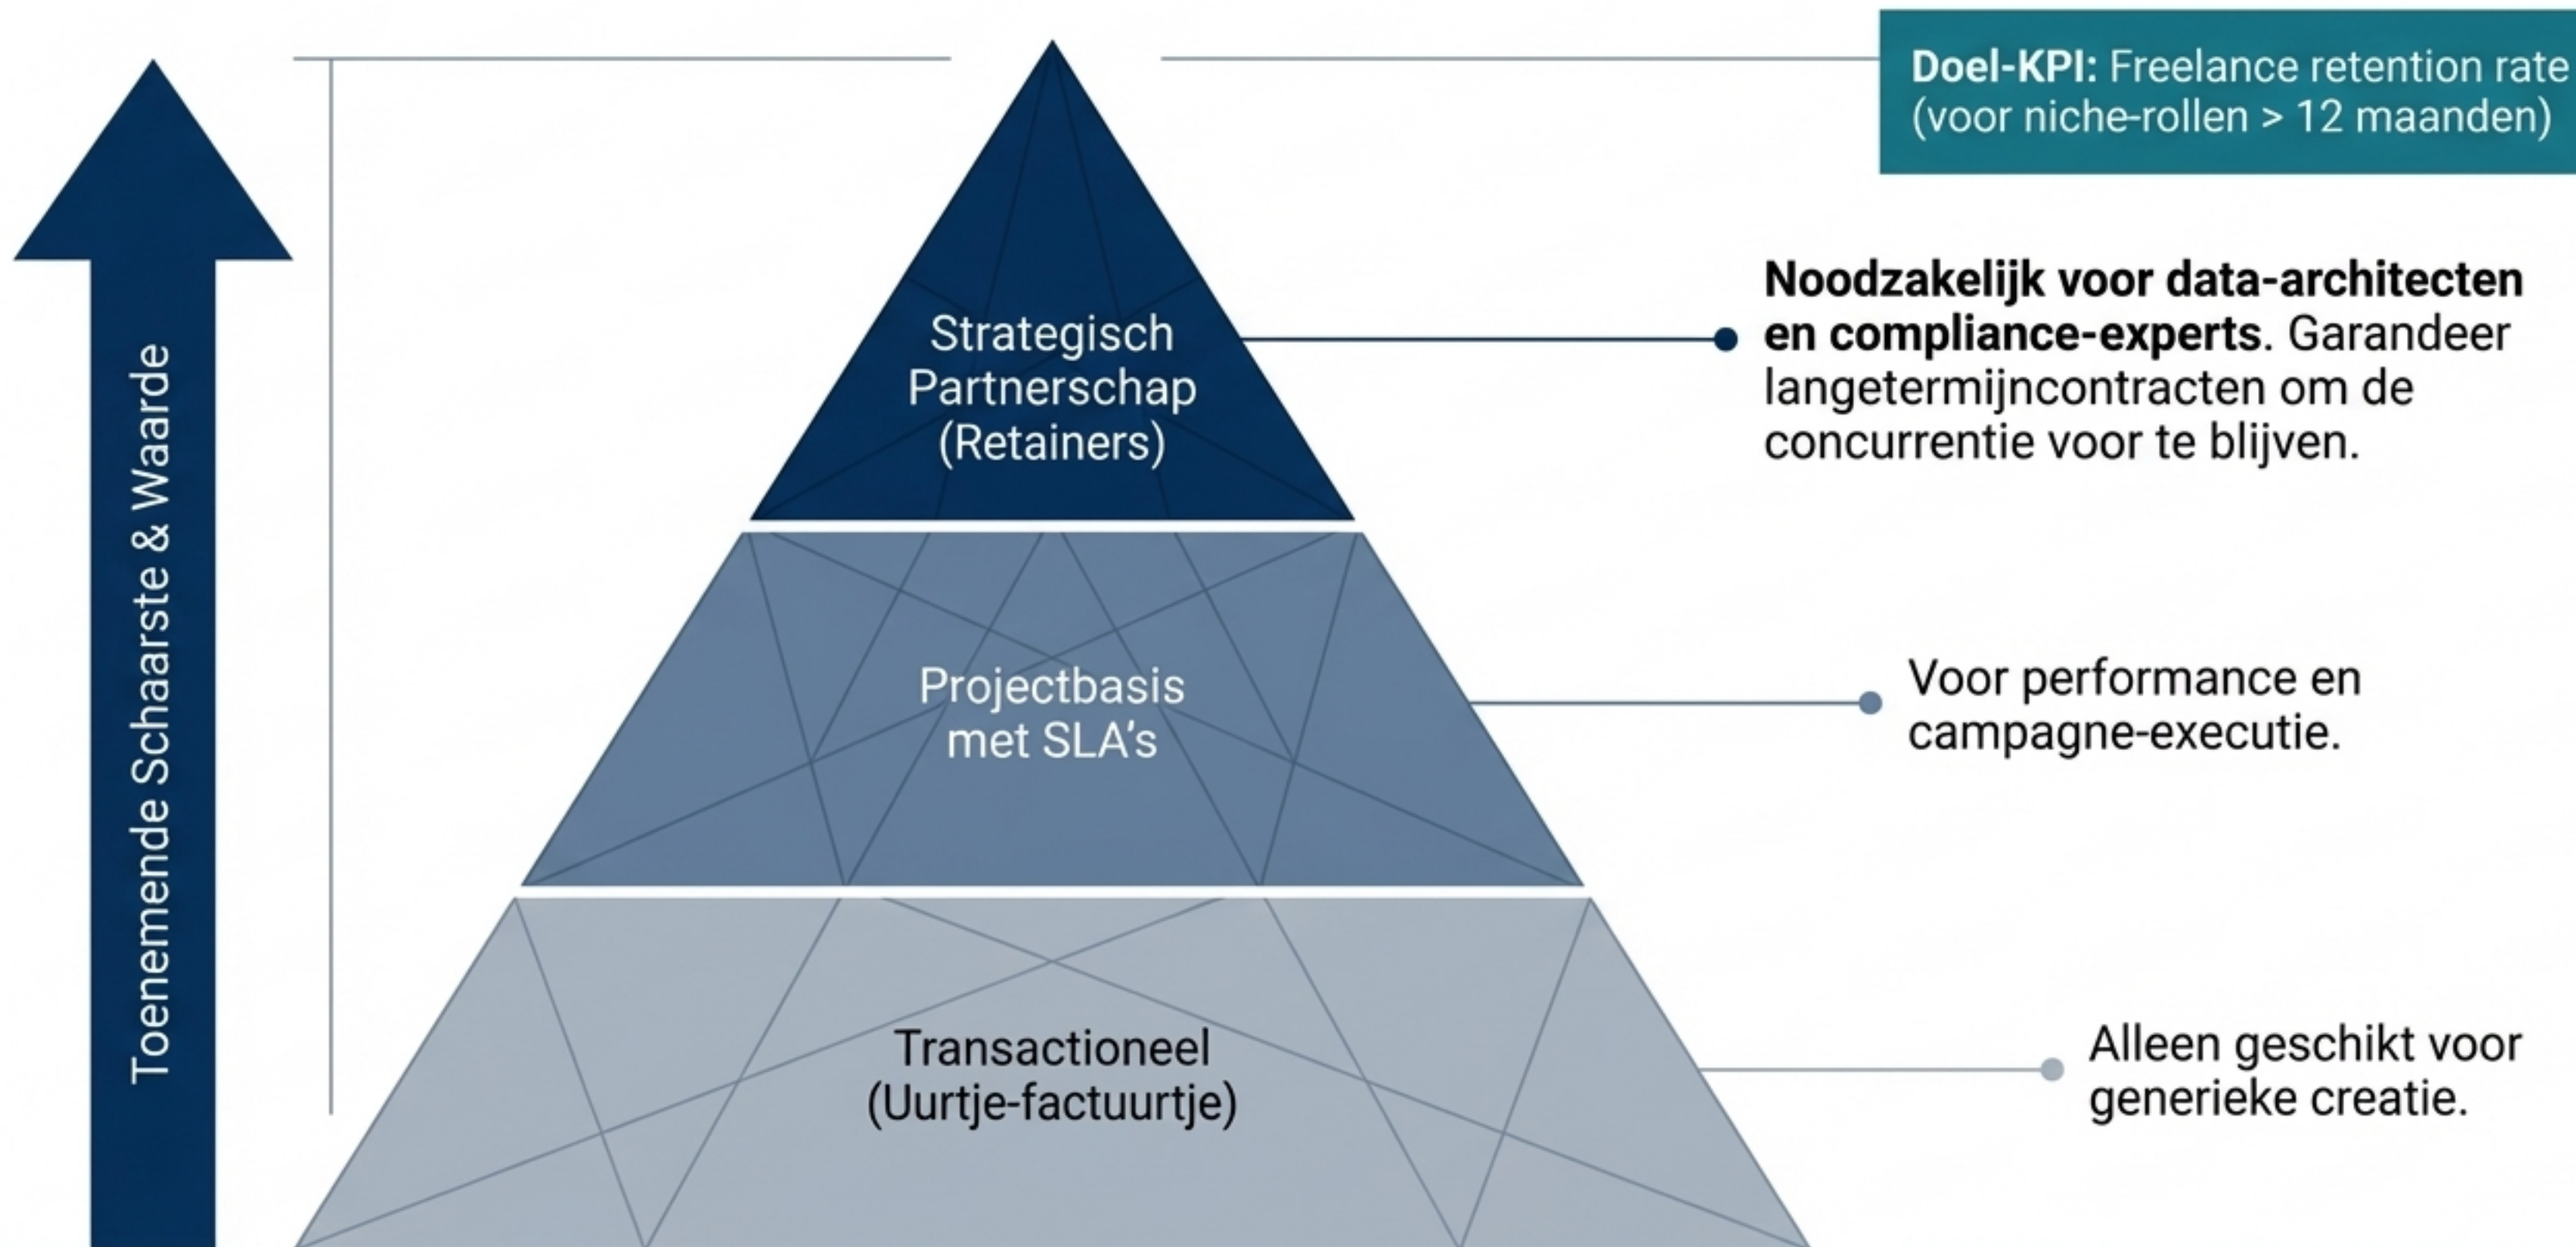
Doel-KPI: Freelance retention rate (voor niche-rollen > 12 maanden)

Toenemende Schaarste & Waarde

Strategisch Partnerschap (Retainers)

Noodzakelijk voor data-architecten en compliance-experts. Garandeer langetermijncontracten om de concurrentie voor te blijven.

Projectbasis met SLA's

Voor performance en campagne-executie.

Transactioneel (Uurtje-factuurtje)

Alleen geschikt voor generieke creatie.